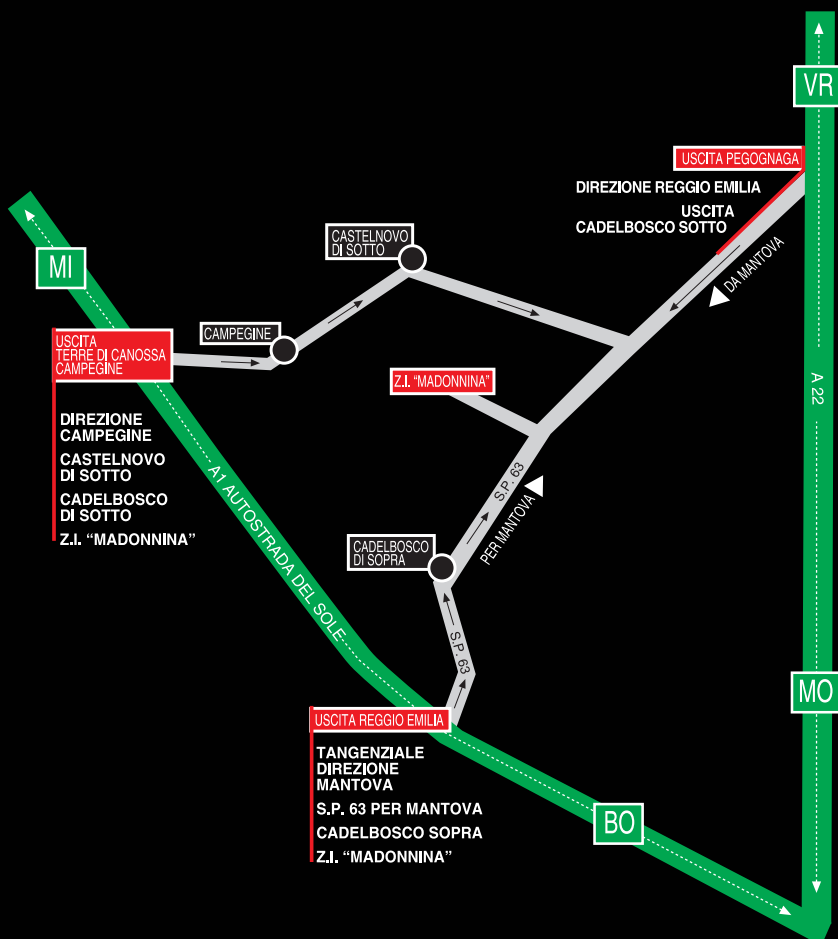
VR

USCITA PEGOGNAGA

DIREZIONE REGGIO EMILIA

USCITA
CADELBOSCO SOTTO

DA MANTOVA

CASTELNOVO
DI SOTTO

MI

USCITA
TERRE DI CANOSSA
CAMPEGINE

CAMPEGINE

Z.I. "MADONNINA"

A 22

DIREZIONE
CAMPEGINE

CASTELNOVO
DI SOTTO

CADELBOSCO
DI SOTTO

Z.I. "MADONNINA"

A1 AUTOSTRADA DEL SOLE

S.P. 63

PER MANTOVA

CADELBOSCO
DI SOPRA

S.P. 63

MO

USCITA REGGIO EMILIA

TANGENZIALE
DIREZIONE
MANTOVA

S.P. 63 PER MANTOVA

CADELBOSCO SOPRA

Z.I. "MADONNINA"

BO